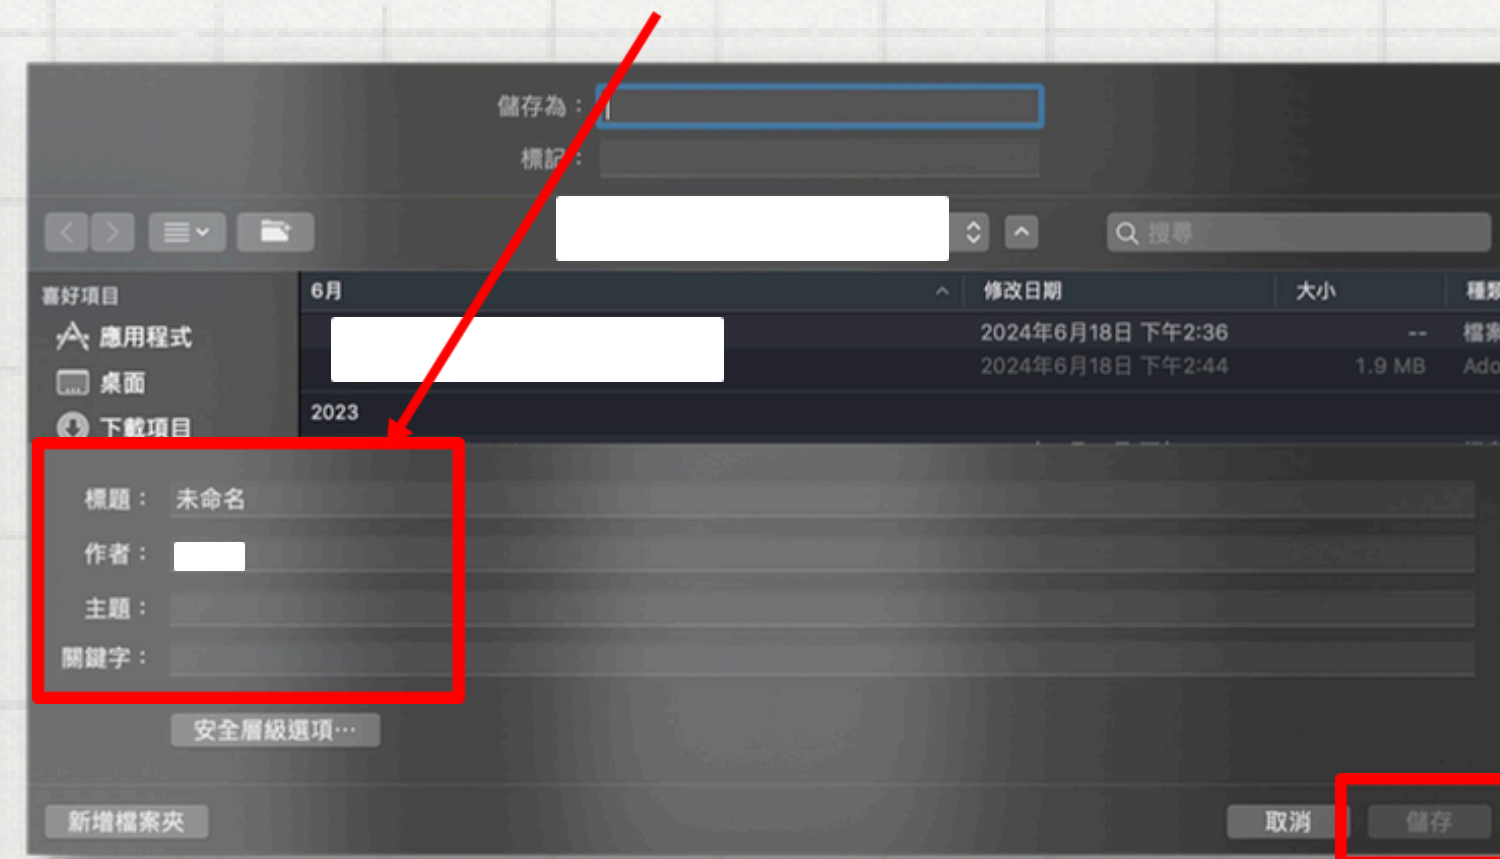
儲存為：

標記：

搜尋

喜好項目

應用程式

桌面

下載項目

| 6月 | 修改日期 | 大小 | 種類 |
|---|---|---|---|
| | 2024年6月18日 下午2:36 | -- | 檔案 |
| | 2024年6月18日 下午2:44 | 1.9 MB | Ado |
| 2023 | | | |

標題： 未命名

作者：

主題：

關鍵字：

安全層級選項⋯

新增檔案夾

取消

儲存